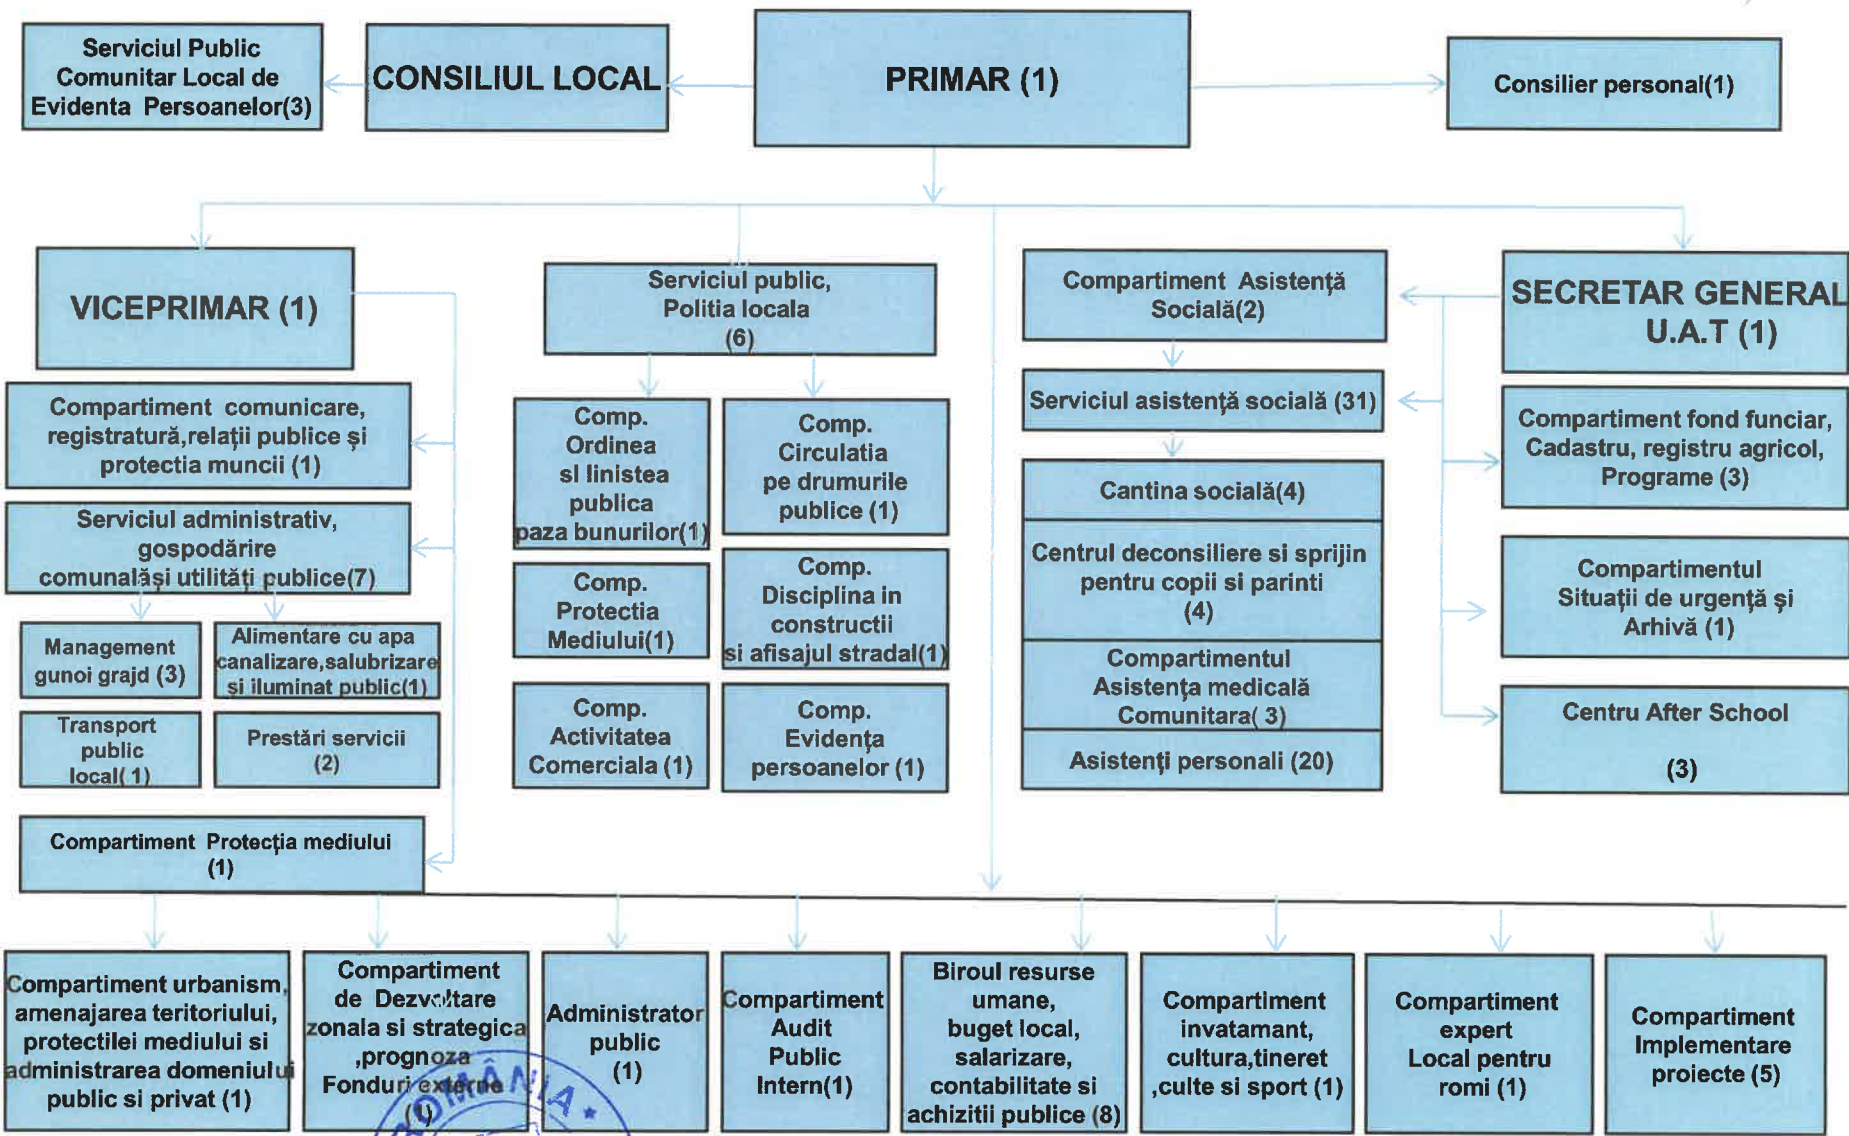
Serviciul Public Comunitar Local de Evidenta Persoanelor(3)

CONSILIUL LOCAL

PRIMAR (1)

Consilier personal(1)

VICEPRIMAR (1)

Compartiment comunicare, registratură,relații publice și protectia muncii (1)

Serviciul administrativ, gospodărire comunalăși utilități publice(7)

Management gunoi grajd (3)

Alimentare cu apa canalizare,salubrizare si iluminat public(1)

Transport public local( 1)

Prestări servicii (2)

Compartiment Protecția mediului (1)

Serviciul public, Politia locala (6)

Comp. Ordinea si linistea publica paza bunurilor(1)

Comp. Circulatia pe drumurile publice (1)

Comp. Protectia Mediului(1)

Comp. Disciplina in constructii si afisajul stradal(1)

Comp. Activitatea Comerciala (1)

Comp. Evidența persoanelor (1)

Compartiment Asistență Socială(2)

Serviciul asistență socială (31)

Cantina socială(4)

Centrul deconsiliere si sprijin pentru copii si parinti (4)

Compartimentul Asistența medicală Comunitara( 3)

Asistenți personali (20)

SECRETAR GENERAL U.A.T (1)

Compartiment fond funciar, Cadastru, registru agricol, Programe (3)

Compartimentul Situații de urgență și Arhivă (1)

Centru After School (3)

Compartiment urbanism, amenajarea teritoriului, protectiei mediului si administrarea domeniului public si privat (1)

Compartiment de Dezvoltare zonala si strategica ,prognoza Fonduri externe (1)

Administrator public (1)

Compartiment Audit Public Intern(1)

Biroul resurse umane, buget local, salarizare, contabilitate si achizitii publice (8)

Compartiment invatamant, cultura,tineret ,culte si sport (1)

Compartiment expert Local pentru romi (1)

Compartiment Implementare proiecte (5)

ROMÂNIA